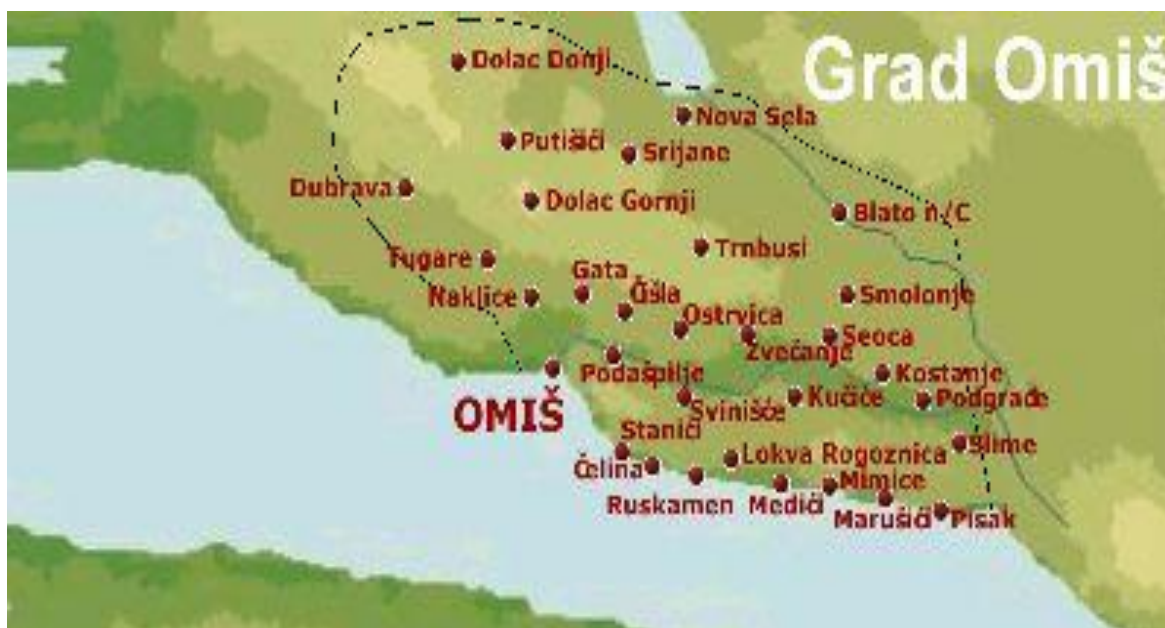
Grad Omiš

Dolac Donji
Nova Sela
Putišići
Srijane
Dubrava
Dolac Gornji
Blato n/C
Trnbusi
Tugare
Gata
Naklice
Čišla
Smolonje
Ostrvica
Seoca
Zvečanje
Podašpilje
Kostanje
OMIŠ
Svinišće
Kučiće
Podgrađe
Stanići
Slime
Lokva Rogoznica
Čelina
Mimice
Ruskamen
Medići
Marušići
Pisak